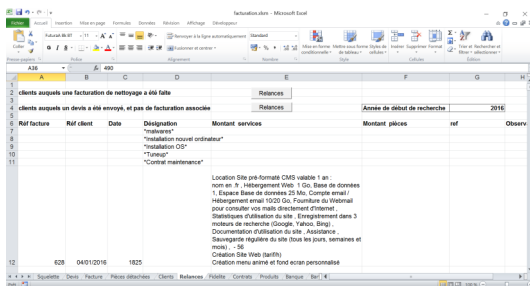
facturation.xlsm - Microsoft Excel

Fichier Accueil Insertion Mise en page Formules Données Révision Affichage Développeur

Futurah Bk BT 11 Renvoyer à la ligne automatiquement Standard Fusionner et centrer Mise en forme conditionnelle Mettre sous forme de tableau Styles de cellules Insérer Supprimer Format Trier et filtrer Rechercher et sélectionner

Presse-papiers Police Alignement Nombre Style Cellules Édition

A36 $f_x$ 490

| | A | B | C | D | E | F | G | H |
|---|---|---|---|---|---|---|---|---|
| 1 | | | | | | | | |
| 2 | clients auquels une facturation de nettoyage a été faite | | | | Relances | | | |
| 3 | | | | | | | | |
| 4 | clients auquels un devis a été envoyé, et pas de facturation associée | | | | Relances | Année de début de recherche | 2016 | |
| 5 | | | | | | | | |
| 6 | Réf facture | Réf client | Date | Désignation | Montant services | Montant pièces | ref | Observ |
| 7 | | | | *malwares* | | | | |
| 8 | | | | *Installation nouvel ordinateur* | | | | |
| 9 | | | | *Installation OS* | | | | |
| 10 | | | | *Tuneup* | | | | |
| 11 | | | | *Contrat maintenance* | | | | |
| 12 | 628 | 04/01/2016 | 1825 | | Location Site pré-formaté CMS valable 1 an : nom en .fr , Hébergement Web 1 Go, Base de données 1, Espace Base de données 25 Mo, Compte email / Hébergement email 10/20 Go, Fourniture du Webmail pour consulter vos mails directement d'Internet , Statistiques d'utilisation du site , Enregistrement dans 3 moteurs de recherche (Google, Yahoo, Bing) , Documentation d'utilisation du site, Assistance , Sauvegarde régulière du site (tous les jours, semaines et mois) , - 56 Création Site Web (tarif/h) Création menu animé et fond ecran personnalisé | | | |

Squelette Devis Facture Pièces détachées Clients Relances Fidélité Contrats Produits Banque Bie

Prêt 100 %